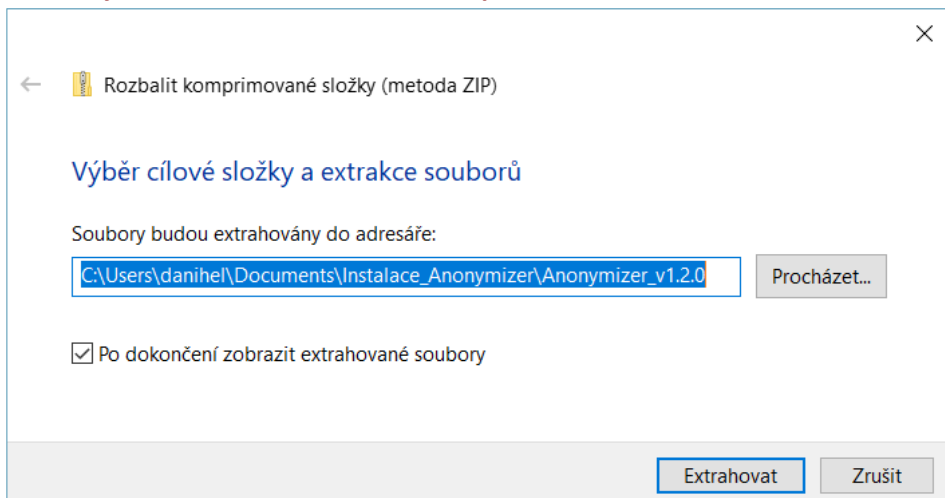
Rozbalit komprimované složky (metoda ZIP)

Výběr cílové složky a extrakce souborů

Soubory budou extrahovány do adresáře:

C:\Users\danihel\Documents\Instalace_Anonymizer\Anonymizer_v1.2.0

Procházet...

Po dokončení zobrazit extrahované soubory

Extrahovat

Zrušit